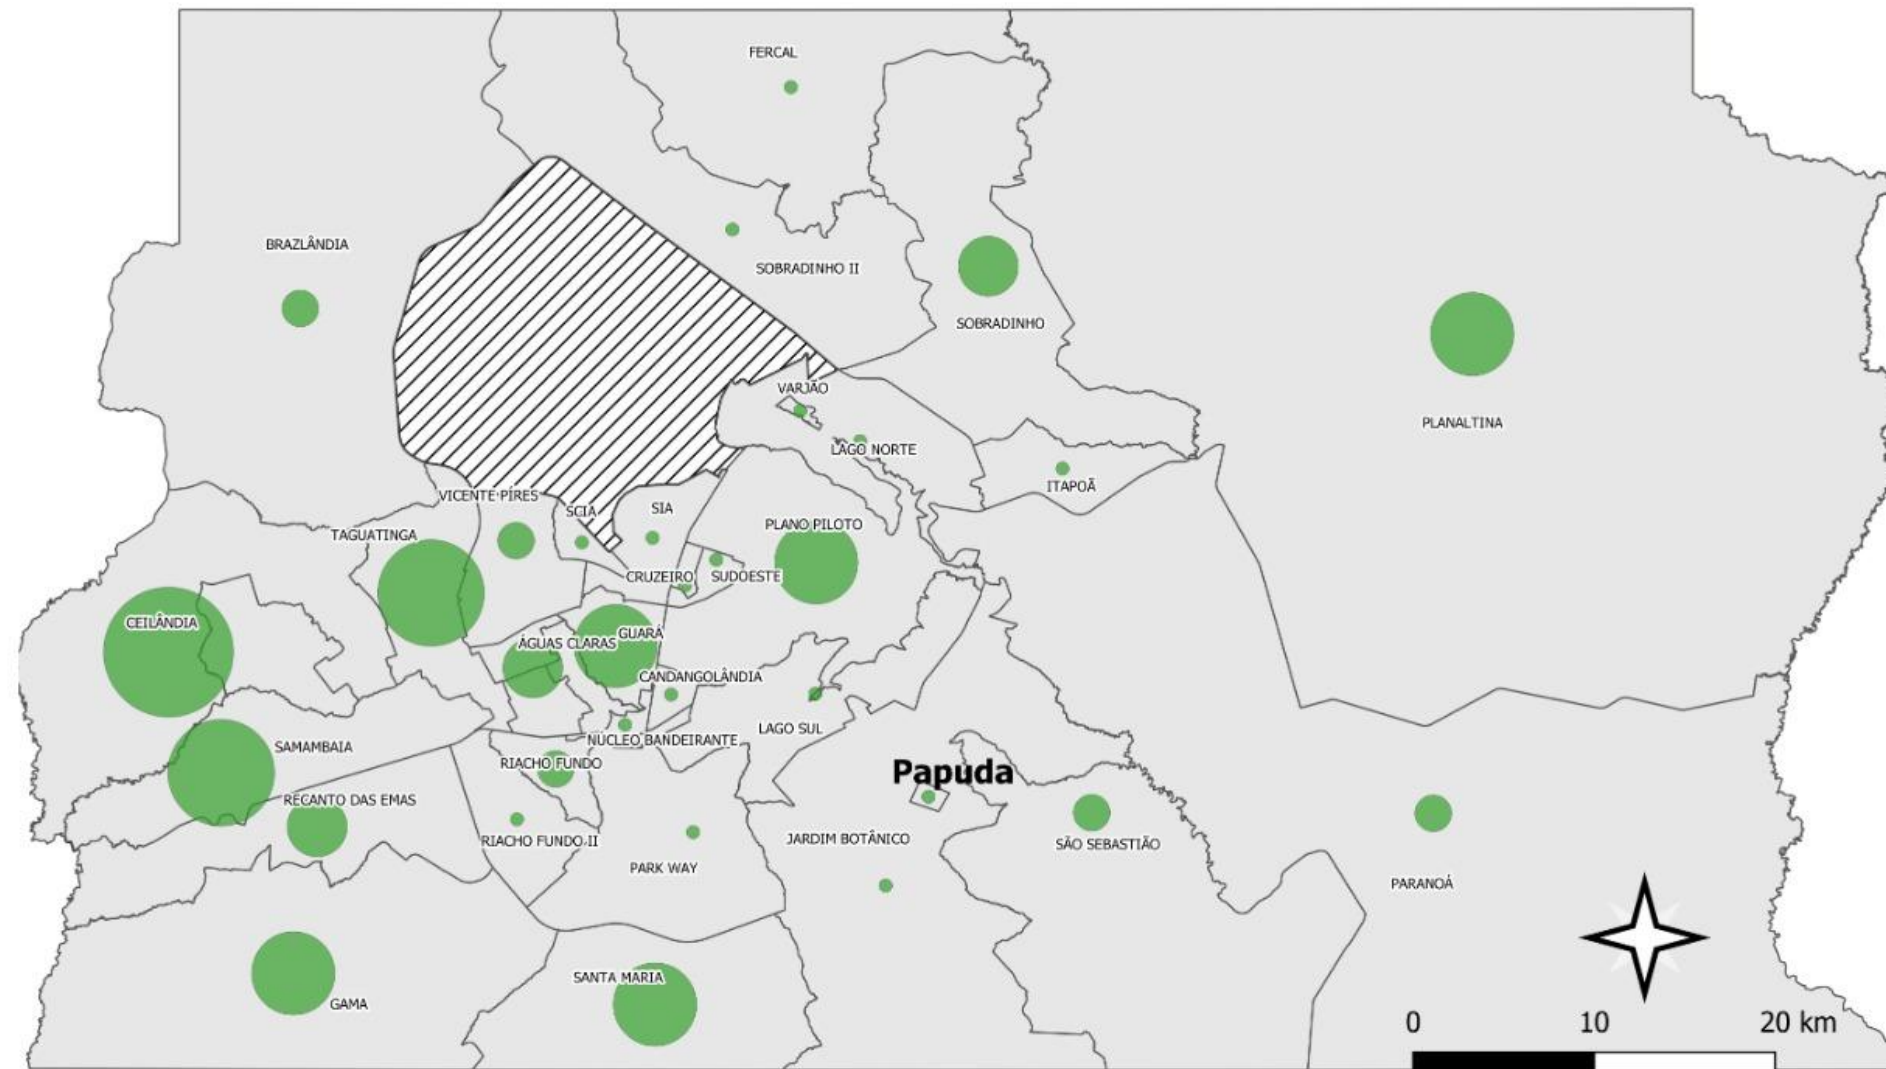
FERCAL

BRAZLÂNDIA

SOBRADINHO II

SOBRADINHO

PLANALTINA

VARJÃO

LAGO NORTE

ITAPOÃ

VICENTE PIRES

SCIA

SIA

PLANO PILOTO

TAGUATINGA

CRUZEIRO

SUDOESTE

CEILÂNDIA

ÁGUAS CLARAS

GUARÁ

CANDANGOLÂNDIA

NÚCLEO BANDEIRANTE

LAGO SUL

SAMAMBAIA

RIACHO FUNDO

Papuda

RECANTO DAS EMAS

RIACHO FUNDO II

JARDIM BOTÂNICO

SÃO SEBASTIÃO

PARK WAY

PARANOÁ

SANTA MARIA

GAMA

0

10

20 km